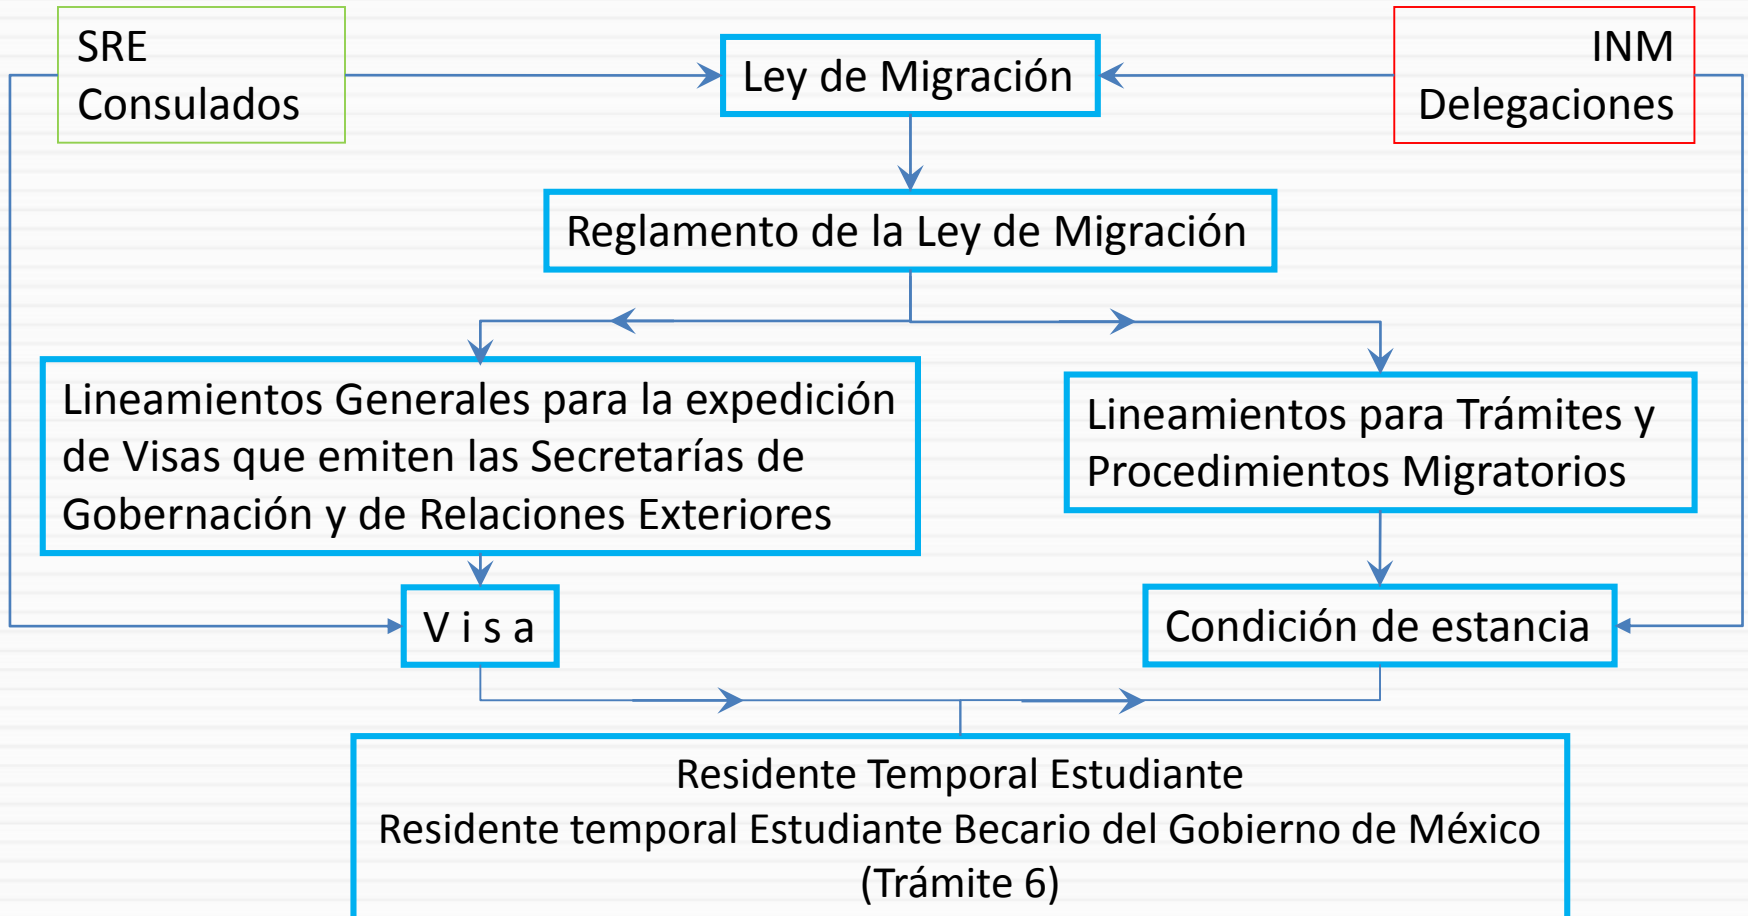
SRE
Consulados

Ley de Migración

INM
Delegaciones

Reglamento de la Ley de Migración

Lineamientos Generales para la expedición de Visas que emiten las Secretarías de Gobernación y de Relaciones Exteriores

Lineamientos para Trámites y Procedimientos Migratorios

V i s a

Condición de estancia

Residente Temporal Estudiante
Residente temporal Estudiante Becario del Gobierno de México
(Trámite 6)